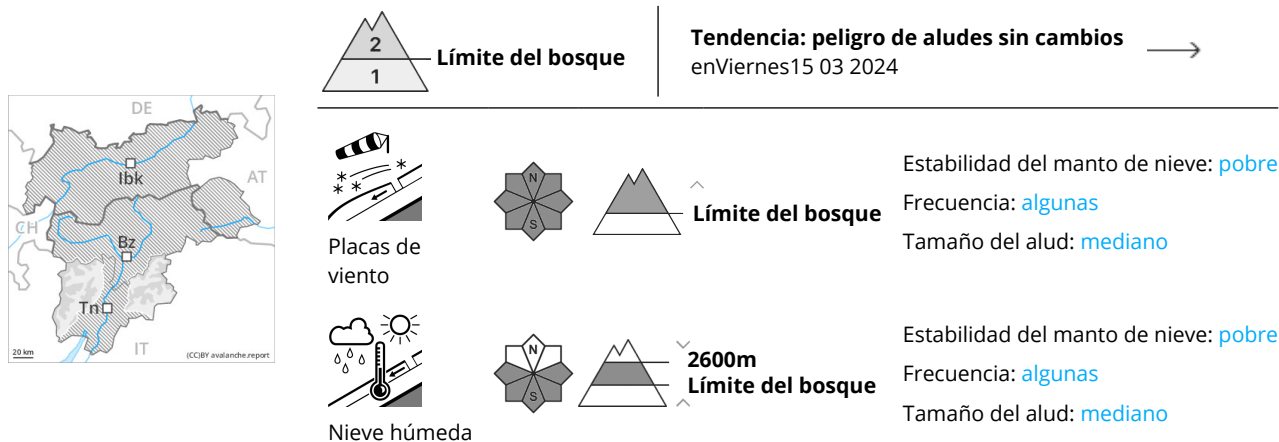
DE
AT
CH
IT
Ibk
Bz
Tn
20 km
(CC)BY avalanche.report

2
1
Límite del bosque

Tendencia: peligro de aludes sin cambios
enViernes15 03 2024

N
S
Límite del bosque
Placas de viento
Estabilidad del manto de nieve: pobre
Frecuencia: algunas
Tamaño del alud: mediano

N
S
2600m
Límite del bosque
Nieve húmeda
Estabilidad del manto de nieve: pobre
Frecuencia: algunas
Tamaño del alud: mediano